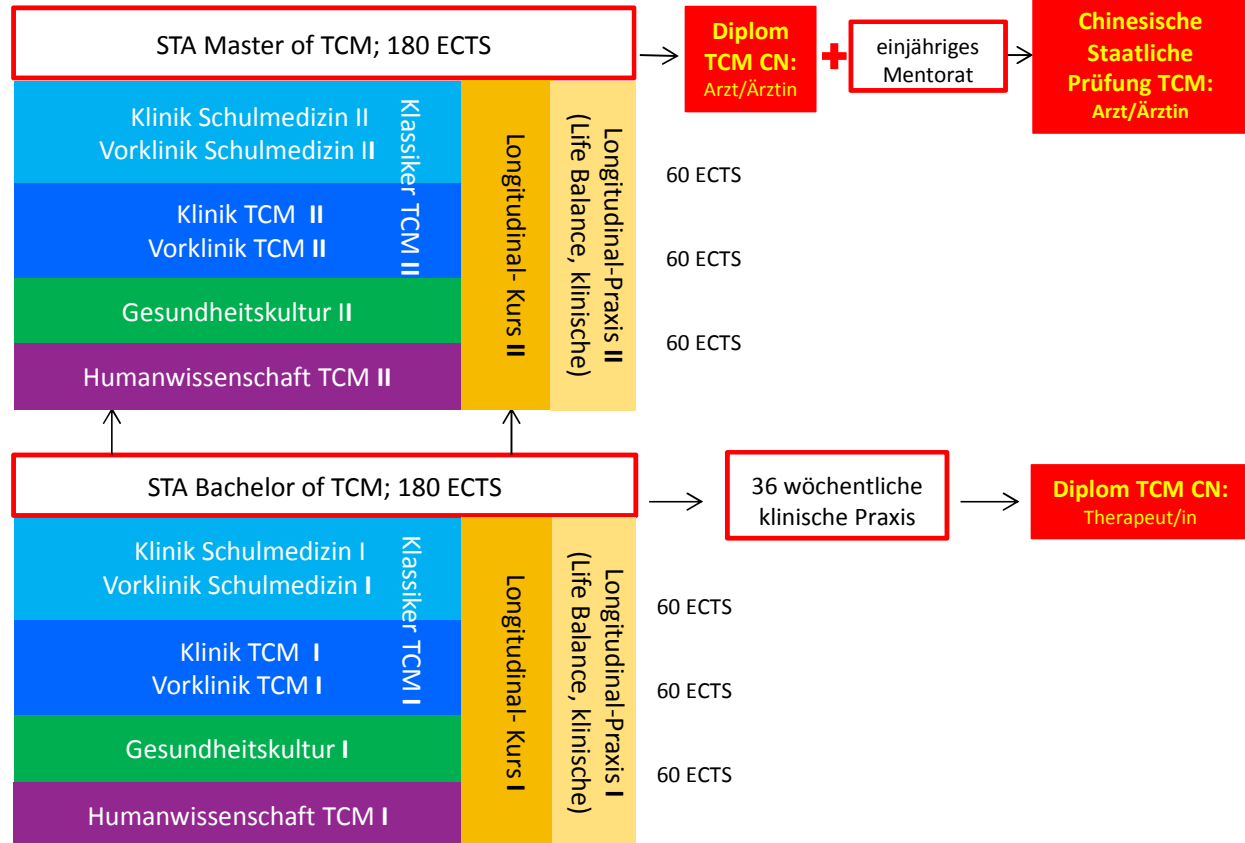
STA Master of TCM; 180 ECTS

Diplom TCM CN: Arzt/Ärztin

einjähriges Mentorat

Chinesische Staatliche Prüfung TCM: Arzt/Ärztin

Klinik Schulmedizin II
Vorklinik Schulmedizin II

Klinik TCM II
Vorklinik TCM II

Gesundheitskultur II

Humanwissenschaft TCM II

Klassiker TCM II

Longitudinal- Kurs II

Longitudinal-Praxis II (Life Balance, klinische)

60 ECTS

60 ECTS

60 ECTS

STA Bachelor of TCM; 180 ECTS

36 wöchentliche klinische Praxis

Diplom TCM CN: Therapeut/in

Klinik Schulmedizin I
Vorklinik Schulmedizin I

Klinik TCM I
Vorklinik TCM I

Gesundheitskultur I

Humanwissenschaft TCM I

Klassiker TCM I

Longitudinal- Kurs I

Longitudinal-Praxis I (Life Balance, klinische)

60 ECTS

60 ECTS

60 ECTS